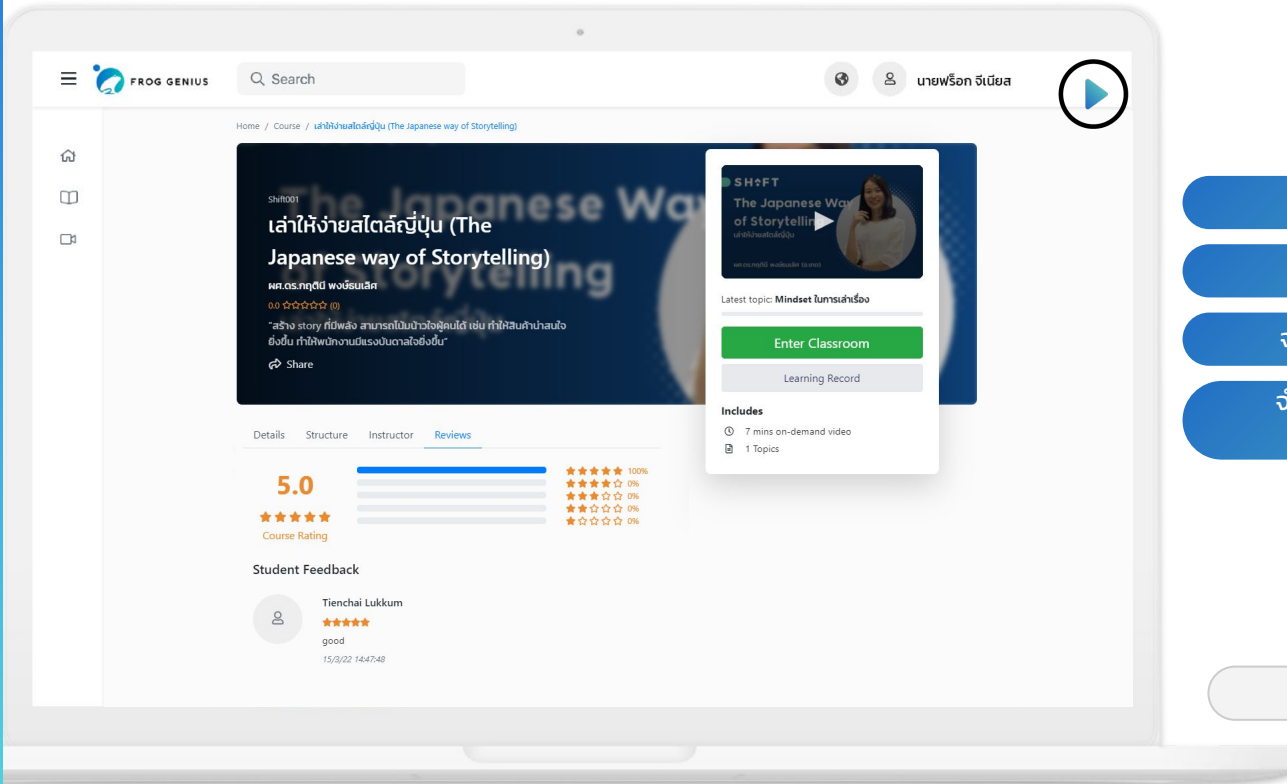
FROG GENIUS

Search

นายฟร็อก จีเนียส

Home / Course / เล่าให้ง่ายสไตล์ญี่ปุ่น (The Japanese way of Storytelling)

Shift001

เล่าให้ง่ายสไตล์ญี่ปุ่น (The Japanese way of Storytelling)

ผศ.ดร.กฤติน พงษ์ธนเลิศ

0.0 ☆☆☆☆☆ (0)

"สร้าง story ที่มีพลัง สามารถโน้มน้าวใจผู้คนได้ เช่น ทำให้สินค้าน่าสนใจยิ่งขึ้น ทำให้พนักงานมีแรงบันดาลใจยิ่งขึ้น"

Share

SHIFT
The Japanese Way of Storytelling
เล่าให้ง่ายสไตล์ญี่ปุ่น
ผศ.ดร.กฤติน พงษ์ธนเลิศ (อ.เกด)

Latest topic: Mindset ในการเล่าเรื่อง

Enter Classroom

Learning Record

Includes

7 mins on-demand video

1 Topics

Details Structure Instructor Reviews

5.0

★★★★★

Course Rating

100%
0%
0%
0%
0%

Student Feedback

Tienchai Lukkum

★★★★★

good

15/3/22 14:47:48

จ

จ